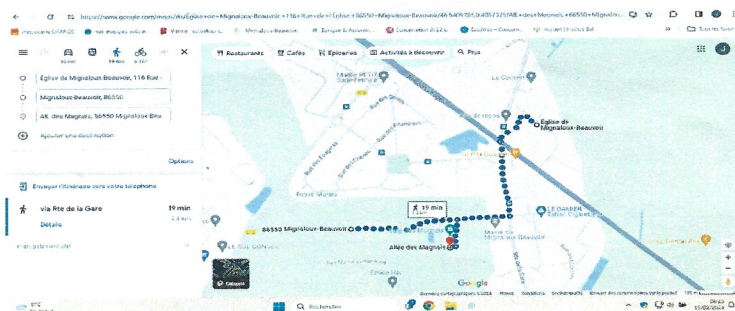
https://www.google.com/maps/dir/Église+de+Mignaloux-Beauvoir,+116+Rue+de+l'Église,+86550+Mignaloux-Beauvoir/46.5409785,0.4387375/Allé+des+Magnols,+86550+Mignalo...

Église de Mignaloux-Beauvoir, 116 Rue

Mignaloux-Beauvoir, 86550

All. des Magnols, 86550 Mignaloux-Bea

Ajouter une destination

Options

Envoyer l'itinéraire vers votre téléphone

via Rte de la Gare

19 min

Détails

Restaurants

Cafés

Épiceries

Activités à découvrir

Plus

Église de Mignaloux-Beauvoir

19 min

86550 Mignaloux-Beauvoir

Allée des Magnols

LE GABER

Calques

Rechercher

15/02/2024